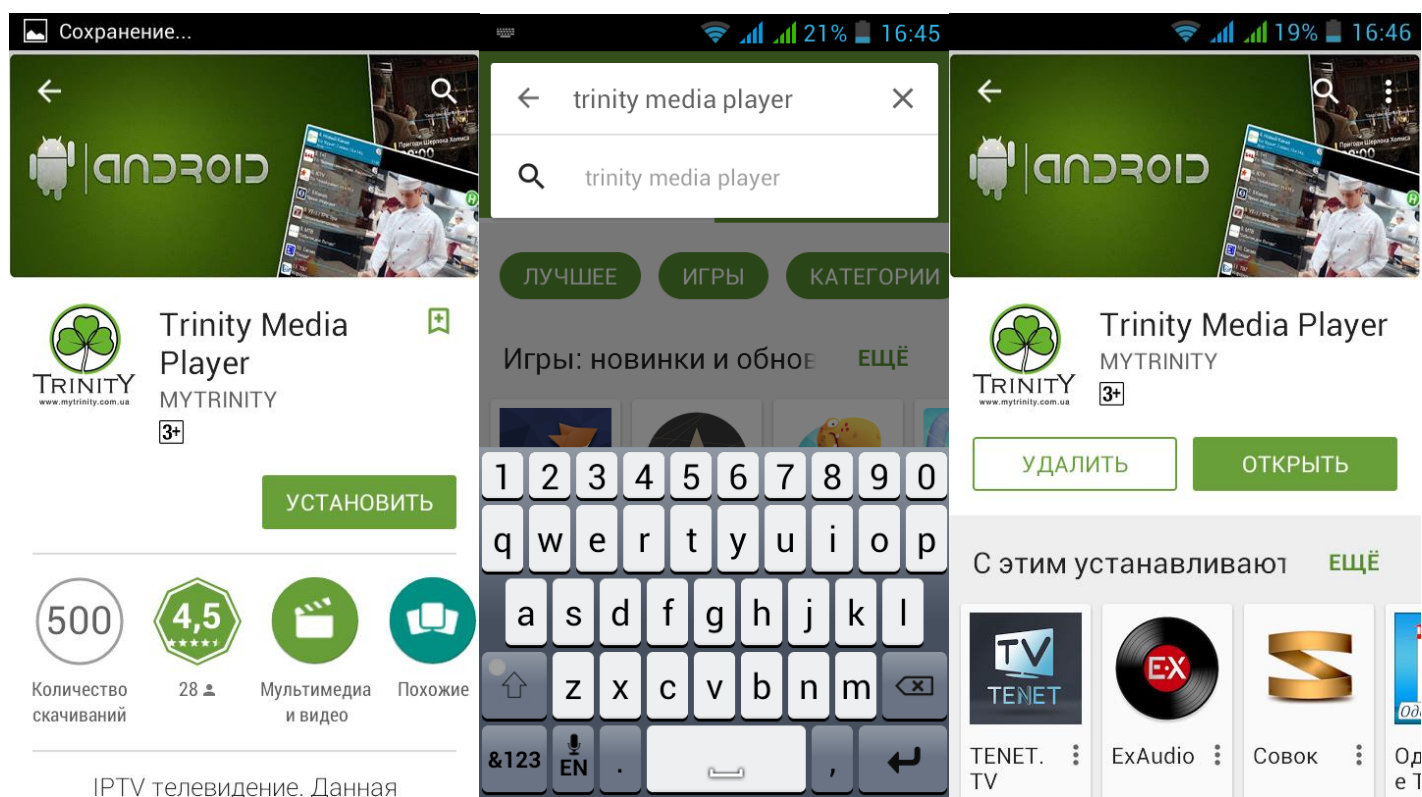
Сохранение...

Trinity Media Player
MYTRINITY
3+
TRINITY
www.mytrinity.com.ua
УСТАНОВИТЬ

500
Количество скачиваний
4,5
28
Мультимедиа и видео
Похожие

IPTV телевидение. Данная

21% 16:45
trinity media player
trinity media player
ЛУЧШЕЕ
ИГРЫ
КАТЕГОРИИ
Игры: новинки и обнов
ЕЩЁ

1 2 3 4 5 6 7 8 9 0
q w e r t y u i o p
a s d f g h j k l
z x c v b n m
&123 EN . ,

19% 16:46
Trinity Media Player
MYTRINITY
3+
TRINITY
www.mytrinity.com.ua
УДАЛИТЬ
ОТКРЫТЬ

С этим устанавливают
ЕЩЁ
TV TENET
EX
TENET. TV
ExAudio
Совок
Од
е Т